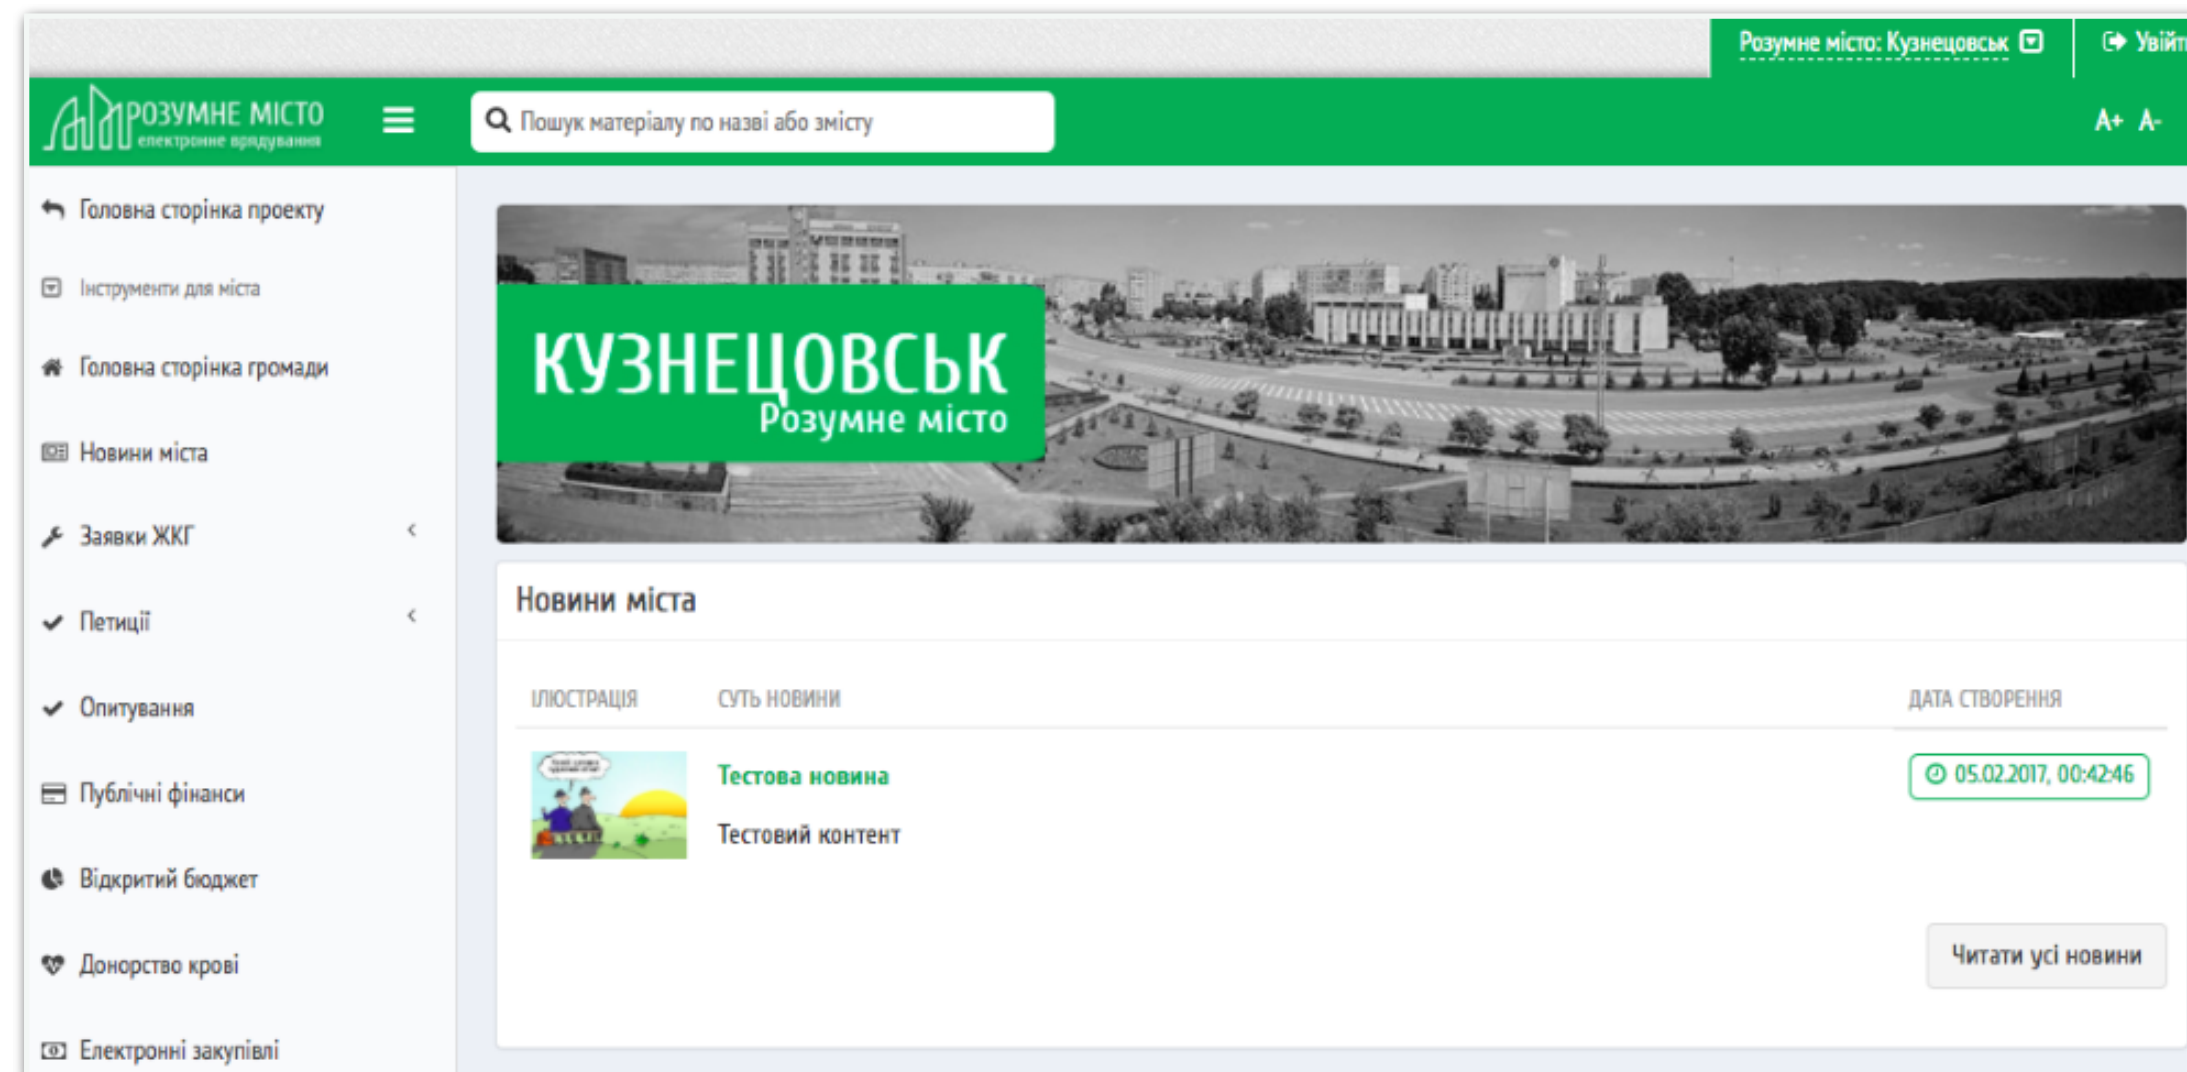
Розумне місто: Кузнецовськ

Увійт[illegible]

РОЗУМНЕ МІСТО
електронне врядування

Пошук матеріалу по назві або змісту

A+ A-

Головна сторінка проекту

Інструменти для міста

Головна сторінка громади

Новини міста

Заявки ЖКГ

Петиції

Опитування

Публічні фінанси

Відкритий бюджет

Донорство крові

Електронні закупівлі

КУЗНЕЦОВСЬК
Розумне місто

Новини міста

| ІЛЮСТРАЦІЯ | СУТЬ НОВИНИ | ДАТА СТВОРЕННЯ |
|---|---|---|
| | Тестова новина<br>Тестовий контент | 05.02.2017, 00:42:46 |

Читати усі новини